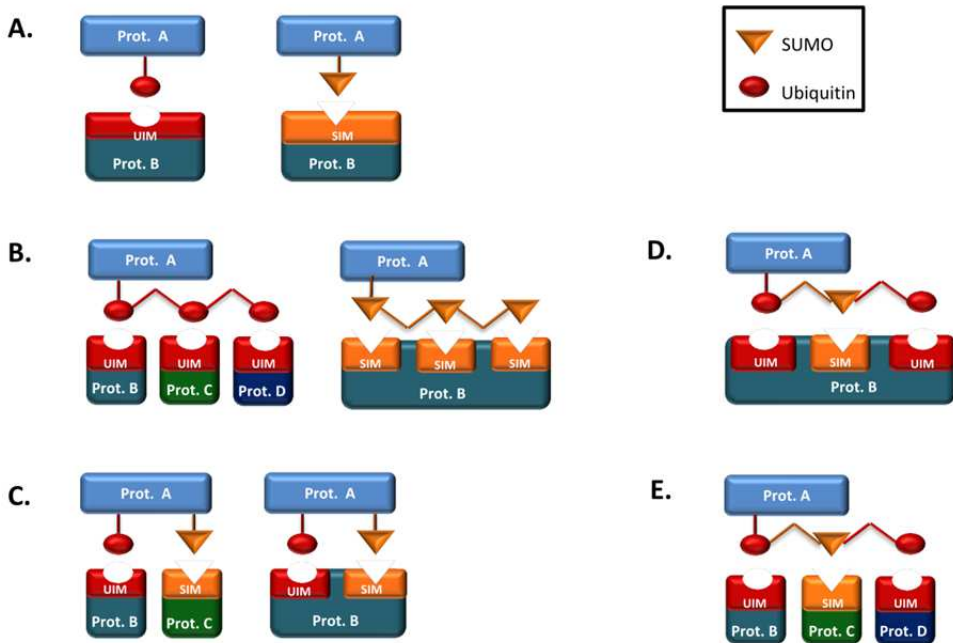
A.

Prot. A

UIM

Prot. B

Prot. A

SIM

Prot. B

SUMO

Ubiquitin

B.

Prot. A

UIM

Prot. B

UIM

Prot. C

UIM

Prot. D

Prot. A

SIM

SIM

SIM

Prot. B

D.

Prot. A

UIM

SIM

UIM

Prot. B

C.

Prot. A

UIM

Prot. B

SIM

Prot. C

Prot. A

UIM

SIM

Prot. B

E.

Prot. A

UIM

Prot. B

SIM

Prot. C

UIM

Prot. D